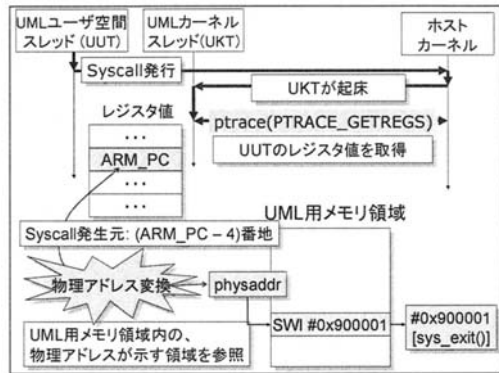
UMLユーザ空間スレッド (UUT)

UMLカーネルスレッド(UKT)

ホストカーネル

Syscall発行

UKTが起床

レジスタ値

| ・・・ |
|---|
| ARM_PC |
| ・・・ |
| ・・・ |

ptrace(PTRACE_GETREGS)

UUTのレジスタ値を取得

UML用メモリ領域

Syscall発生元: (ARM_PC – 4)番地

物理アドレス変換

physaddr

SWI #0x900001

#0x900001
[sys_exit()]

UML用メモリ領域内の、物理アドレスが示す領域を参照